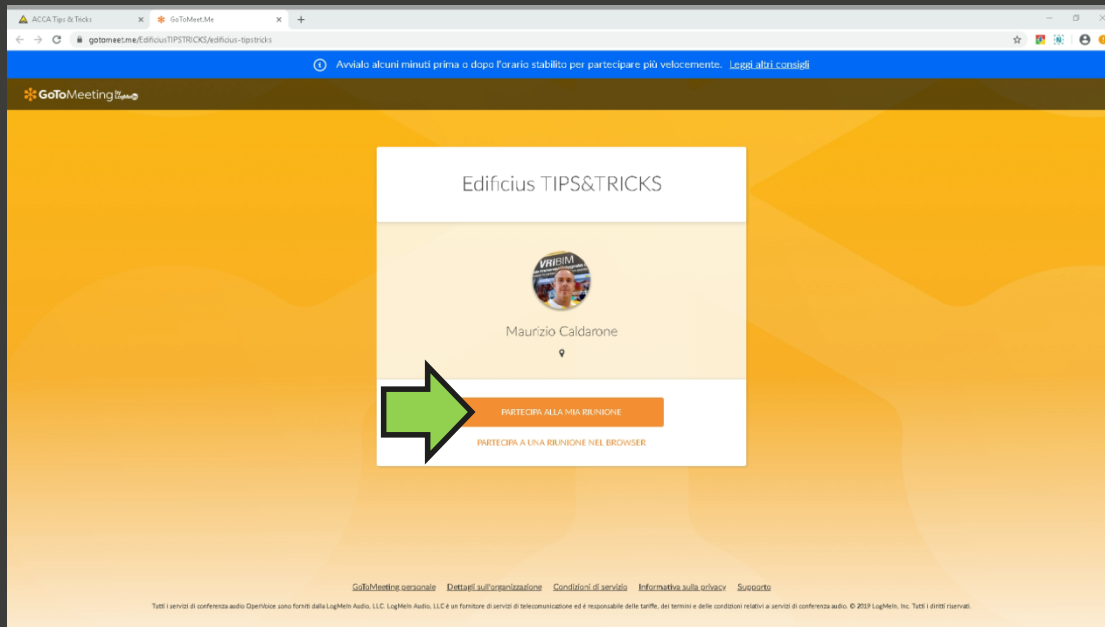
ACCA Tips & Tricks
GoToMeet.Me
gotomeet.me/EdificiusTIPSTRICKS/edificius-tipstricks

Avvialo alcuni minuti prima o dopo l'orario stabilito per partecipare più velocemente. Leggi altri consigli

GoToMeeting

Edificius TIPS&TRICKS

VRIBIM

Maurizio Caldarone

PARTECIPA ALLA MIA RIUNIONE

PARTECIPA A UNA RIUNIONE NEL BROWSER

GoToMeeting personale Dettagli sull'organizzazione Condizioni di servizio Informativa sulla privacy Supporto

Tutti i servizi di conferenza audio OpenVoice sono forniti dalla LogMeIn Audio, LLC. LogMeIn Audio, LLC è un fornitore di servizi di telecomunicazione ed è responsabile delle tariffe, dei termini e delle condizioni relativi ai servizi di conferenza audio. © 2019 LogMeIn, Inc. Tutti i diritti riservati.